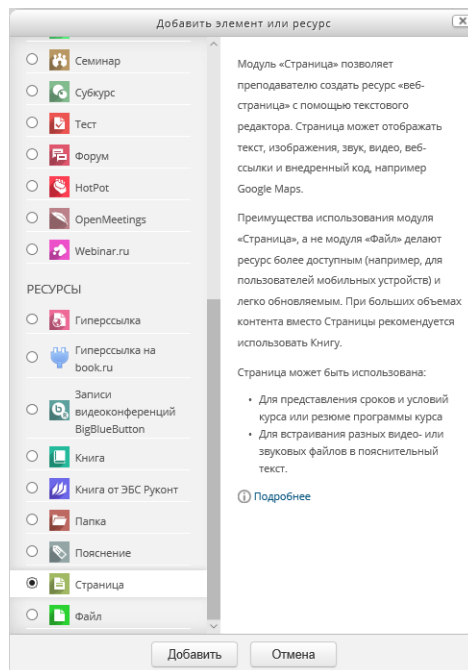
Добавить элемент или ресурс

Семинар
Субкурс
Тест
Форум
HotPot
OpenMeetings
Webinar.ru

РЕСУРСЫ
Гиперссылка
Гиперссылка на book.ru
Записи видеоконференций BigBlueButton
Книга
Книга от ЭБС Руконт
Папка
Пояснение
Страница
Файл

Модуль «Страница» позволяет преподавателю создать ресурс «веб-страница» с помощью текстового редактора. Страница может отображать текст, изображения, звук, видео, веб-ссылки и внедренный код, например Google Maps.

Преимущества использования модуля «Страница», а не модуля «Файл» делают ресурс более доступным (например, для пользователей мобильных устройств) и легко обновляемым. При больших объемах контента вместо Страницы рекомендуется использовать Книгу.

Страница может быть использована:

• Для представления сроков и условий курса или резюме программы курса
• Для встраивания разных видео- или звуковых файлов в пояснительный текст.

Подробнее

Добавить
Отмена